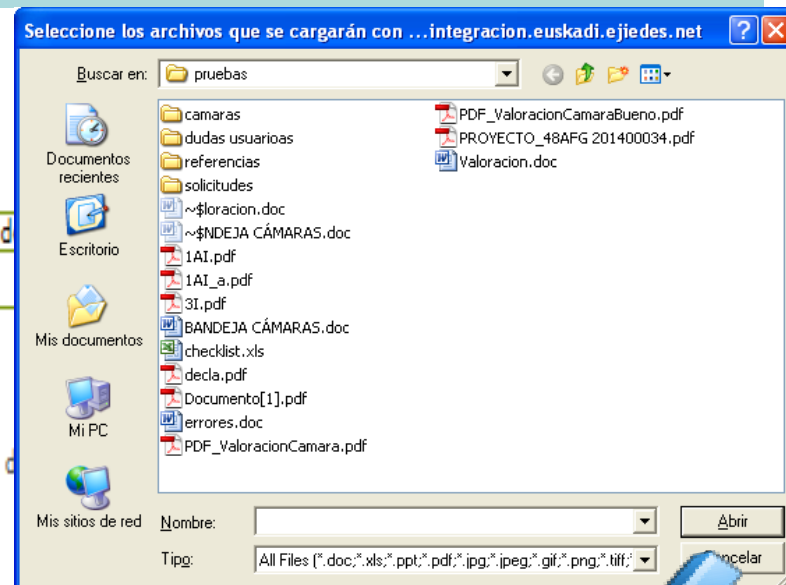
Seleccione los archivos que se cargarán con ...integracion.euskadi.ejiedes.net

Buscar en: pruebas

Documentos recientes

Escritorio

Mis documentos

Mi PC

Mis sitios de red

camaras
dudas usuarioas
referencias
solicitudes
~$loracion.doc
~$NDEJA CÁMARAS.doc
1AI.pdf
1AI_a.pdf
3I.pdf
BANDEJA CÁMARAS.doc
checklist.xls
decla.pdf
Documento[1].pdf
errores.doc
PDF_ValoracionCamara.pdf

PDF_ValoracionCamaraBueno.pdf
PROYECTO_48AFG 201400034.pdf
Valoracion.doc

Nombre:

Tipo: All Files (*.doc;*.xls;*.ppt;*.pdf;*.jpg;*.jpeg;*.gif;*.png;*.tiff;*

Abrir

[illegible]ncelar